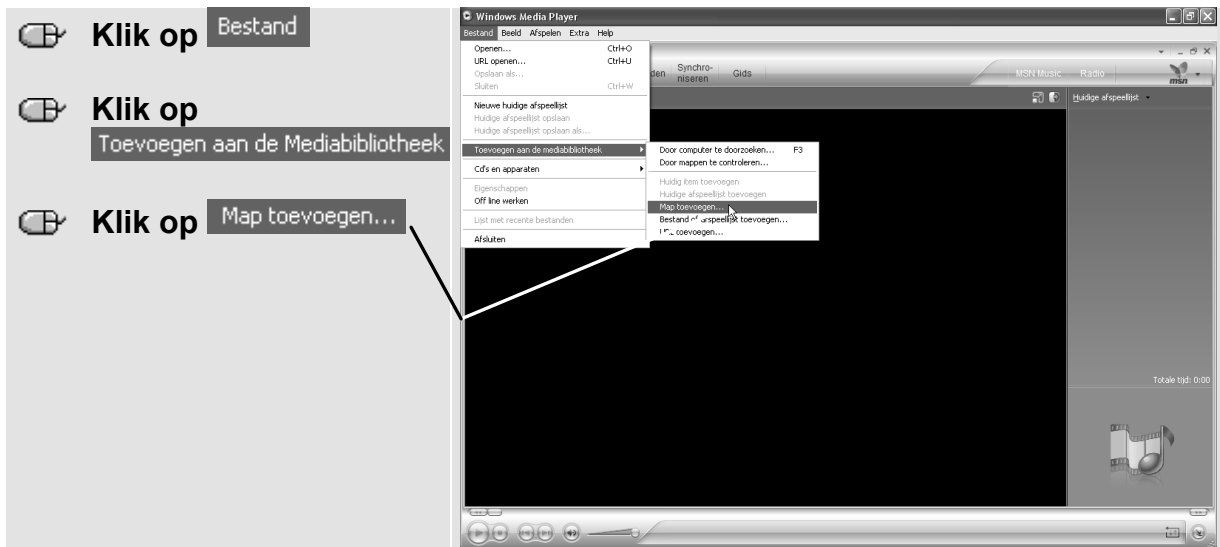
Klik op Bestand

Klik op Toevoegen aan de Mediabibliotheek

Klik op Map toevoegen...

Windows Media Player

Bestand Beeld Afspelen Extra Help

Openen... Ctrl+O
URL openen... Ctrl+U
Opslaan als...
Sluiten Ctrl+W
Nieuwe huidige afspeellijst
Huidige afspeellijst opslaan
Huidige afspeellijst opslaan als...
Toevoegen aan de mediabibliotheek
Cd's en apparaten
Eigenschappen
Off line werken
Lijst met recente bestanden
Afsluiten

Door computer te doorzoeken... F3
Door mappen te controleren...
Huidig item toevoegen
Huidige afspeellijst toevoegen
Map toevoegen...
Bestand of afspeellijst toevoegen...
URL toevoegen...

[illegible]den Synchroniseren Gids

MSN Music Radio msn

Huidige afspeellijst

Totale tijd: 0:00